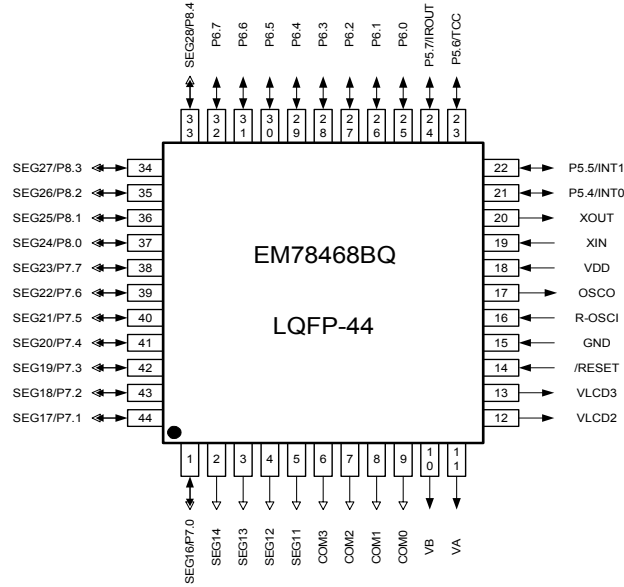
SEG28/P8.4
P6.7
P6.6
P6.5
P6.4
P6.3
P6.2
P6.1
P6.0
P5.7/IROUT
P5.6/TCC

33
32
31
30
29
28
27
26
25
24
23

SEG27/P8.3 34
SEG26/P8.2 35
SEG25/P8.1 36
SEG24/P8.0 37
SEG23/P7.7 38
SEG22/P7.6 39
SEG21/P7.5 40
SEG20/P7.4 41
SEG19/P7.3 42
SEG18/P7.2 43
SEG17/P7.1 44

EM78468BQ

LQFP-44

22 P5.5/INT1
21 P5.4/INT0
20 XOUT
19 XIN
18 VDD
17 OSCO
16 R-OSCI
15 GND
14 /RESET
13 VLCD3
12 VLCD2

1
2
3
4
5
6
7
8
9
10
11

SEG16/P7.0
SEG14
SEG13
SEG12
SEG11
COM3
COM2
COM1
COM0
VB
VA